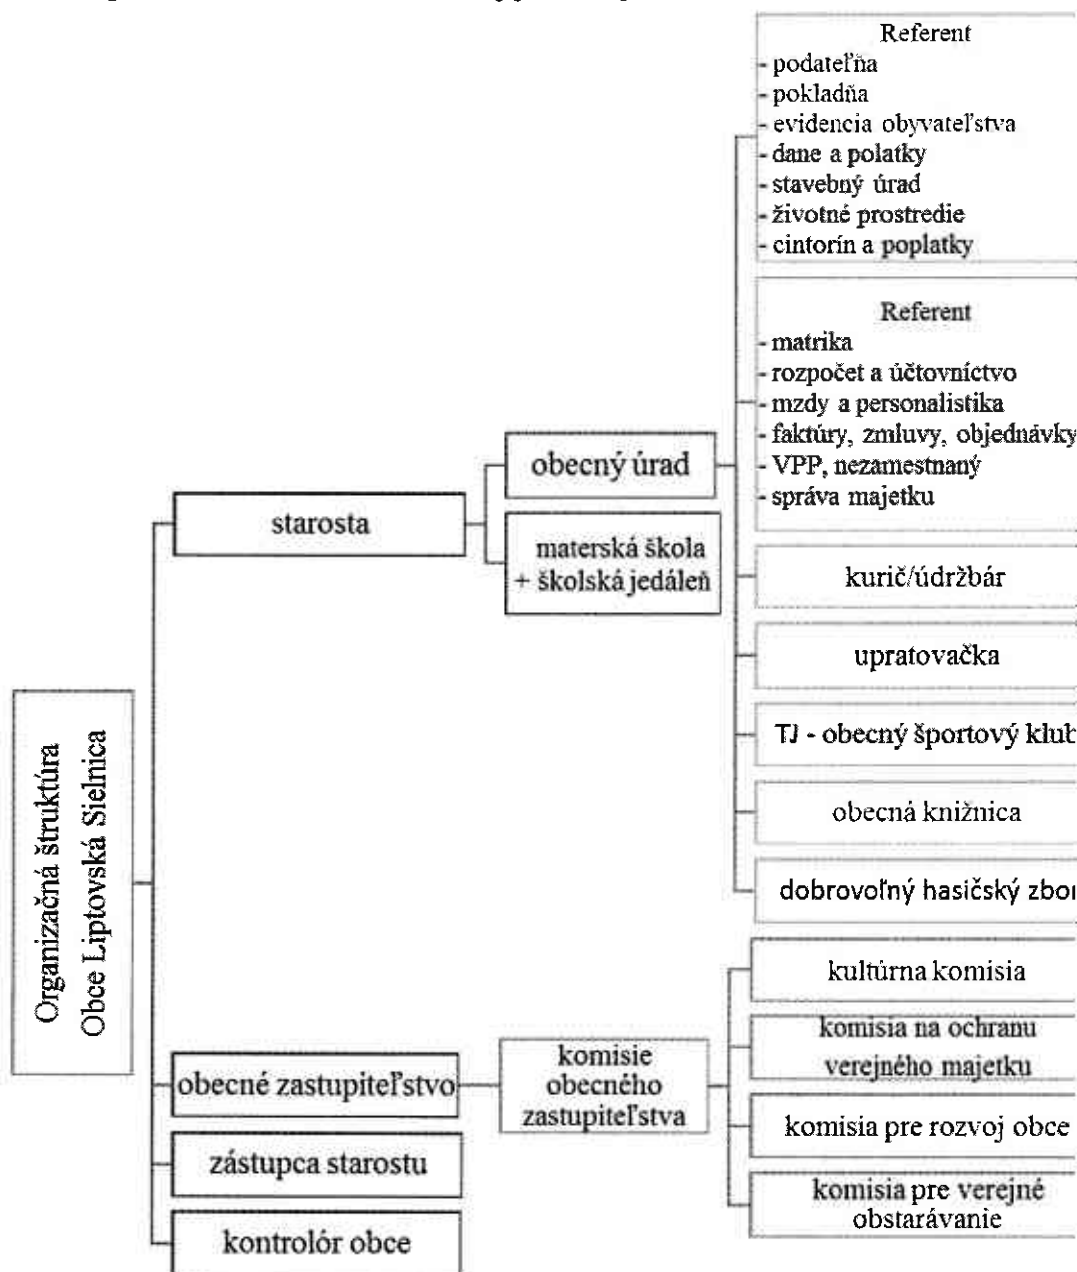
Organizačná štruktúra Obce Liptovská Sielnica

starosta

obecný úrad

materská škola + školská jedáleň

Referent
- podateľňa
- pokladňa
- evidencia obyvateľstva
- dane a polatky
- stavebný úrad
- životné prostredie
- cintorín a poplatky

Referent
- matrika
- rozpočet a účtovníctvo
- mzdy a personalistika
- faktúry, zmluvy, objednávky
- VPP, nezamestnaný
- správa majetku

kurič/údržbár

upratovačka

TJ - obecný športový klub

obecná knižnica

dobrovoľný hasičský zbor

obecné zastupiteľstvo

komisie obecného zastupiteľstva

kultúrna komisia

komisia na ochranu verejného majetku

komisia pre rozvoj obce

komisia pre verejné obstarávanie

zástupca starostu

kontrolór obce